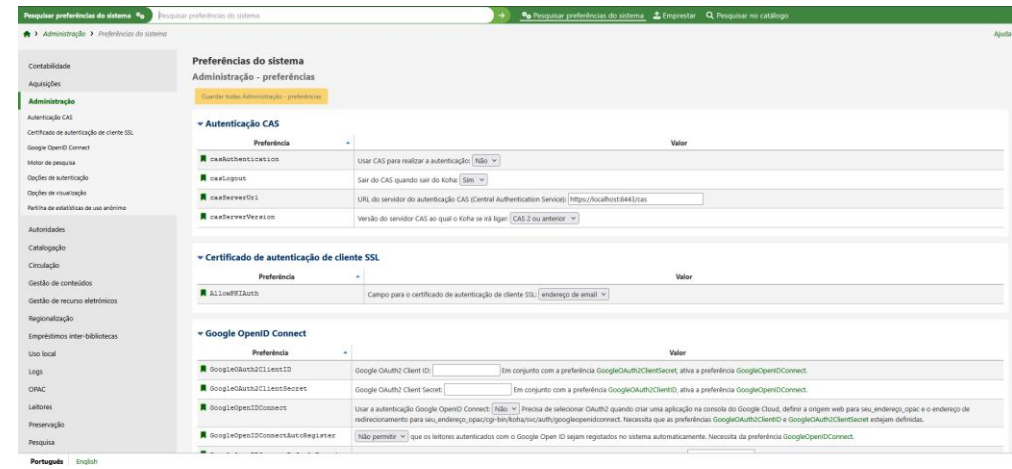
Pesquisar preferências do sistema Pesquisar preferências do sistema → Pesquisar preferências do sistema Emprestar Pesquisar no catálogo

Administração › Preferências do sistema

Ajuda

Contabilidade
Aquisições
Administração
Autenticação CAS
Certificado de autenticação de cliente SSL
Google OpenID Connect
Motor de pesquisa
Opções de autenticação
Opções de visualização
Partilha de estatísticas de uso anónimo
Autoridades
Catalogação
Circulação
Gestão de conteúdos
Gestão de recurso eletrónicos
Regionalização
Empréstimos inter-bibliotecas
Uso local
Logs
OPAC
Leitores
Preservação
Pesquisa

Preferências do sistema

Administração - preferências

Guardar todas Administração - preferências

Autenticação CAS

| Preferência | Valor |
|---|---|
| casAuthentication | Usar CAS para realizar a autenticação: Não |
| casLogout | Sair do CAS quando sair do Koha: Sim |
| casServerUrl | URL do servidor do autenticação CAS (Central Authentication Service): https://localhost:8443/cas |
| casServerVersion | Versão do servidor CAS ao qual o Koha se irá ligar: CAS 2 ou anterior |

Certificado de autenticação de cliente SSL

| Preferência | Valor |
|---|---|
| AllowPKIAuth | Campo para o certificado de autenticação de cliente SSL: endereço de email |

Google OpenID Connect

| Preferência | Valor |
|---|---|
| GoogleOAuth2ClientID | Google OAuth2 Client ID: Em conjunto com a preferência GoogleOAuth2ClientSecret, ativa a preferência GoogleOpenIDConnect. |
| GoogleOAuth2ClientSecret | Google OAuth2 Client Secret: Em conjunto com a preferência GoogleOAuth2ClientID, ativa a preferência GoogleOpenIDConnect. |
| GoogleOpenIDConnect | Usar a autenticação Google OpenID Connect: Não Precisa de selecionar OAuth2 quando criar uma aplicação na consola do Google Cloud, definir a origem web para seu_endereço_opac e o endereço de redirecionamento para seu_endereço_opac/cgi-bin/koha/svc/auth/googleopenidconnect. Necessita que as preferências GoogleOAuth2ClientID e GoogleOAuth2ClientSecret estejam definidas. |
| GoogleOpenIDConnectAutoRegister | Não permitir que os leitores autenticados com o Google Open ID sejam registados no sistema automaticamente. Necessita da preferência GoogleOpenIDConnect. |

Português English